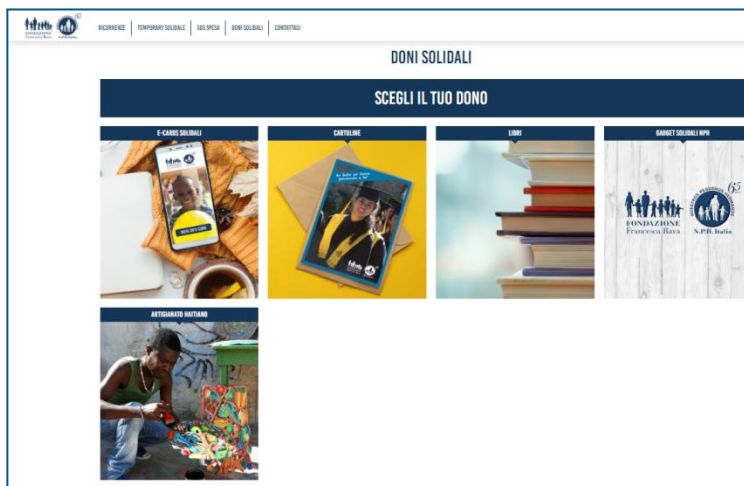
RICORRENZE | TEMPORARY SOLIDALE | SOS SPESA | DONI SOLIDALI | CONTATTACI

DONI SOLIDALI

SCEGLI IL TUO DONO

E-CARDS SOLIDALI

CARTOLINE

LIBRI

GADGET SOLIDALI NPH

FONDAZIONE Francesca Rava

N.P.H. Italia

65

ARTIGIANATO HAITIANO